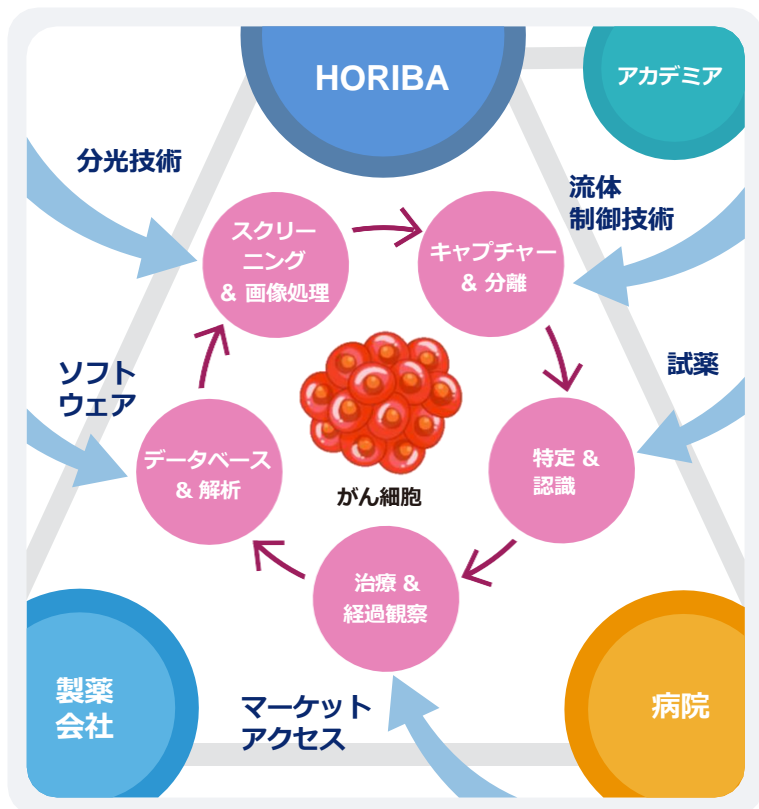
HORIBA

アカデミア

分光技術

流体
制御技術

スクリーニング
& 画像処理

キャプチャー
& 分離

試薬

ソフト
ウェア

がん細胞

データベース
& 解析

特定 &
認識

治療 &
経過観察

製薬
会社

マーケット
アクセス

病院